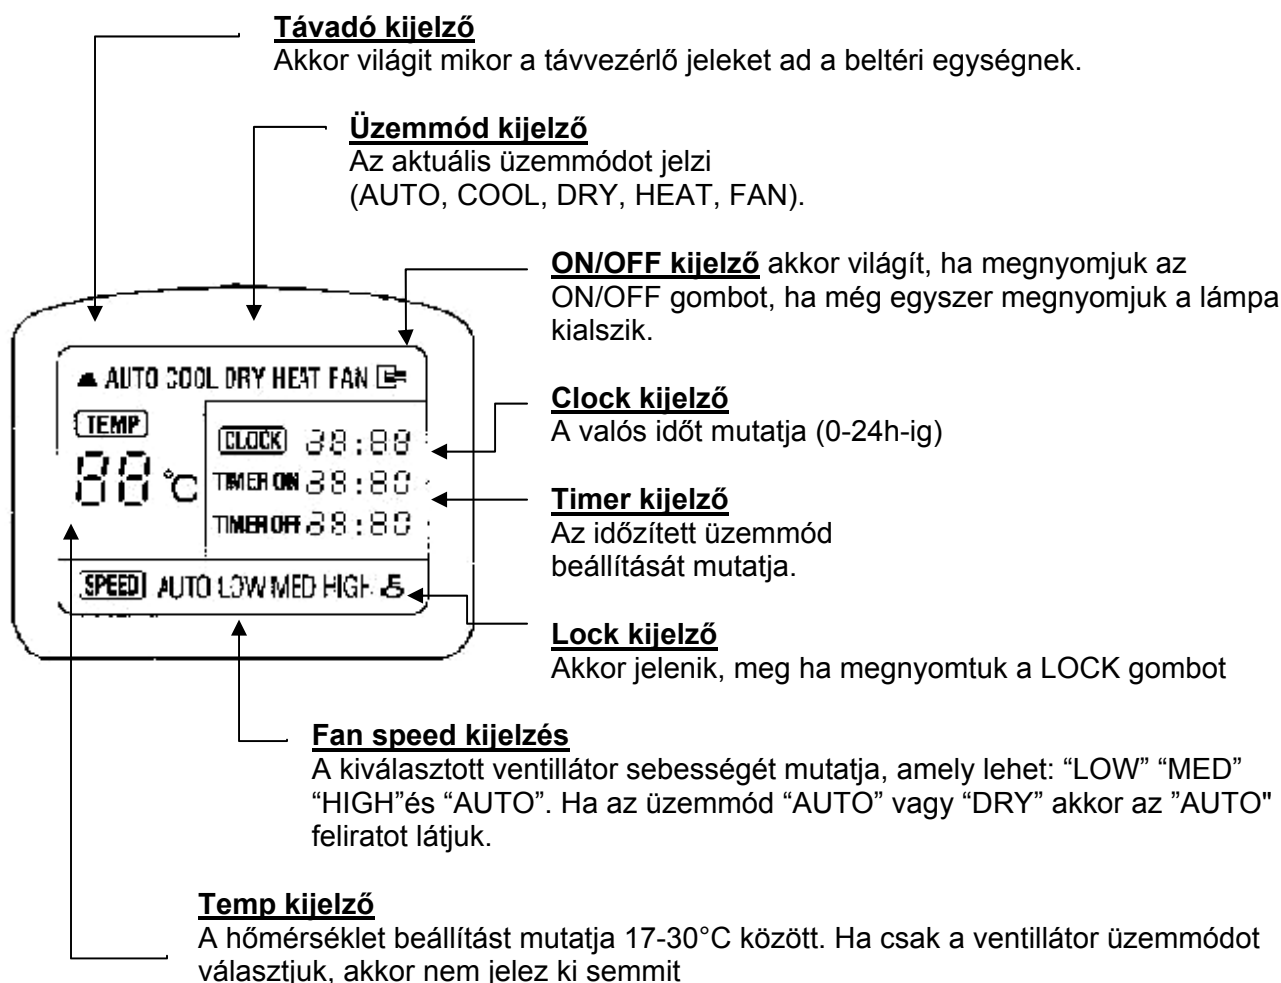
Távadó kijelző
Akkor világit mikor a távvezérlő jeleket ad a beltéri egységnek.

Üzemmód kijelző
Az aktuális üzemmódot jelzi (AUTO, COOL, DRY, HEAT, FAN).

ON/OFF kijelző akkor világít, ha megnyomjuk az ON/OFF gombot, ha még egyszer megnyomjuk a lámpa kialszik.

AUTO COOL DRY HEAT FAN

TEMP

88 °C

CLOCK 88:88

TIMER ON 88:80

TIMER OFF 88:80

SPEED AUTO LOW MED HIGH

Clock kijelző
A valós időt mutatja (0-24h-ig)

Timer kijelző
Az időzített üzemmód beállítását mutatja.

Lock kijelző
Akkor jelenik, meg ha megnyomtuk a LOCK gombot

Fan speed kijelzés
A kiválasztott ventillátor sebességét mutatja, amely lehet: “LOW” “MED” “HIGH”és “AUTO”. Ha az üzemmód “AUTO” vagy “DRY” akkor az ”AUTO" feliratot látjuk.

Temp kijelző
A hőmérséklet beállítást mutatja 17-30°C között. Ha csak a ventillátor üzemmódot választjuk, akkor nem jelez ki semmit